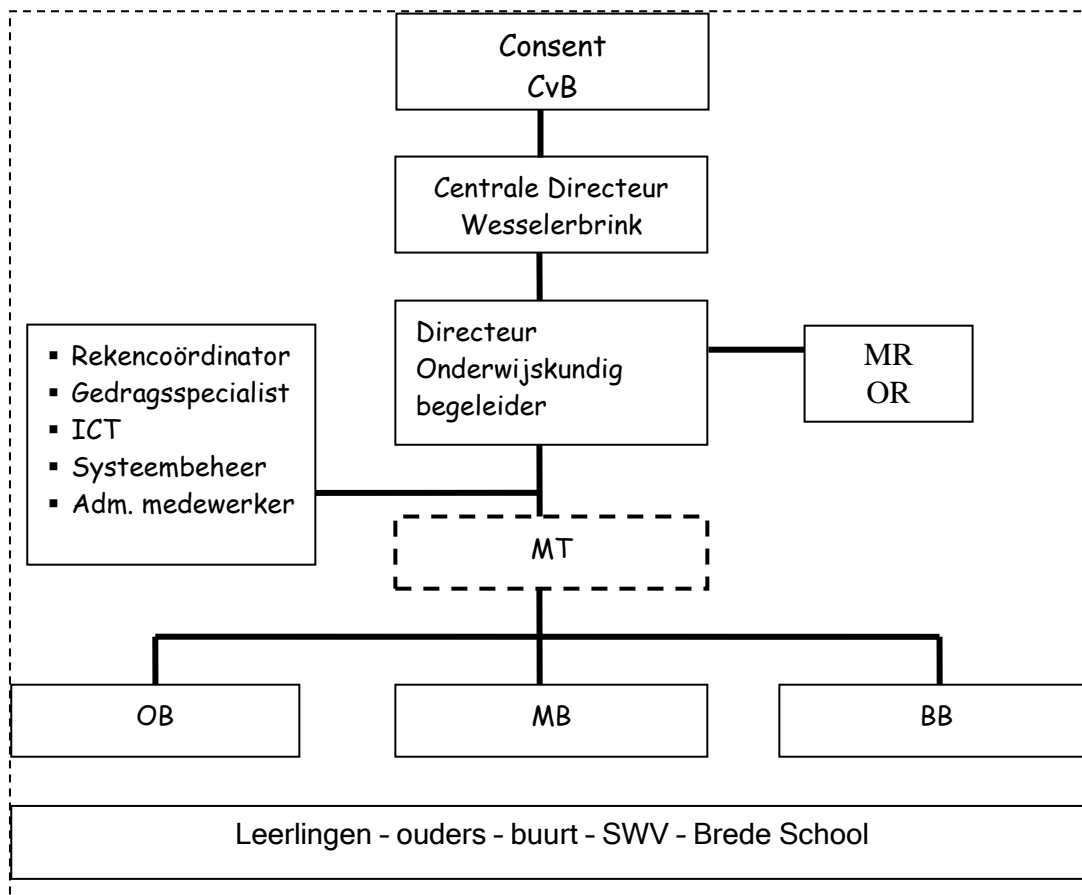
Consent
CvB

Centrale Directeur
Wesselerbrink

- Rekencoördinator
- Gedragsspecialist
- ICT
- Systeembeheer
- Adm. medewerker

Directeur
Onderwijskundig
begeleider

MR
OR

MT

OB

MB

BB

Leerlingen - ouders - buurt - SWV - Brede School